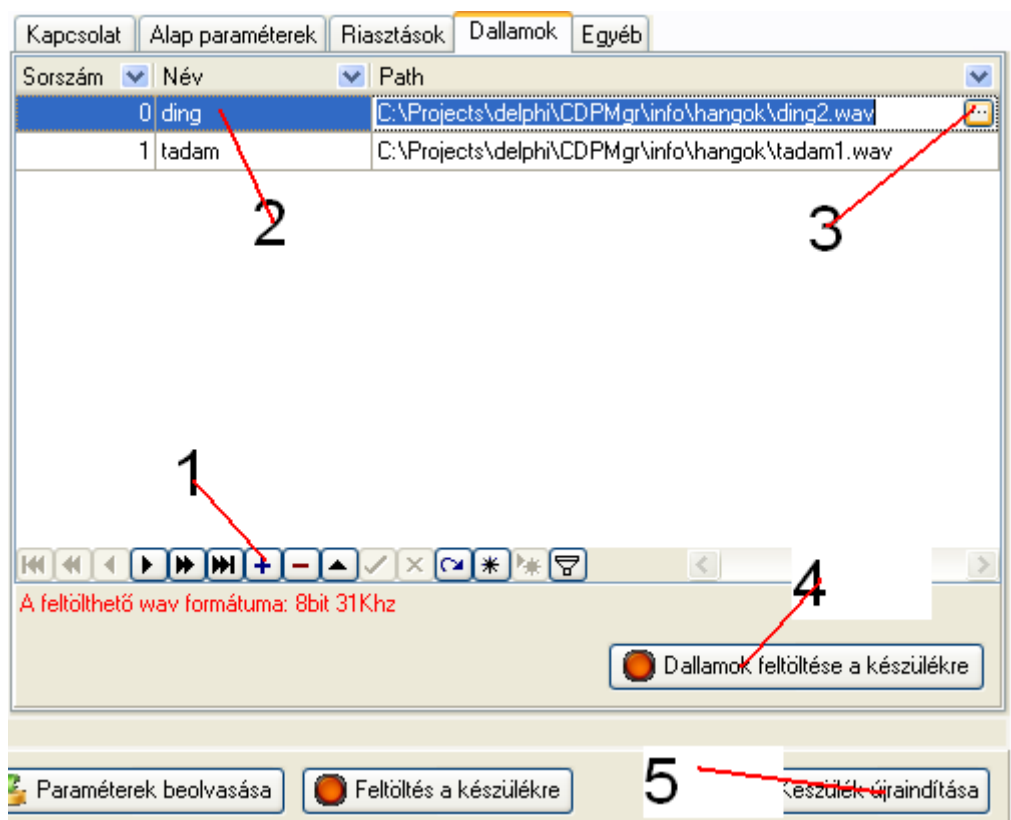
Kapcsolat | Alap paraméterek | Riasztások | Dallamok | Egyéb

| Sorszám | Név | Path |
|---|---|---|
| 0 | ding | C:\Projects\delphi\CDPMgr\info\hangok\ding2.wav |
| 1 | tadam | C:\Projects\delphi\CDPMgr\info\hangok\tadam1.wav |

2

3

1

4

A feltölthető wav formátuma: 8bit 31Khz

Dallamok feltöltése a készülékre

5

Paraméterek beolvasása

Feltöltés a készülékre

Készülék újraindítása